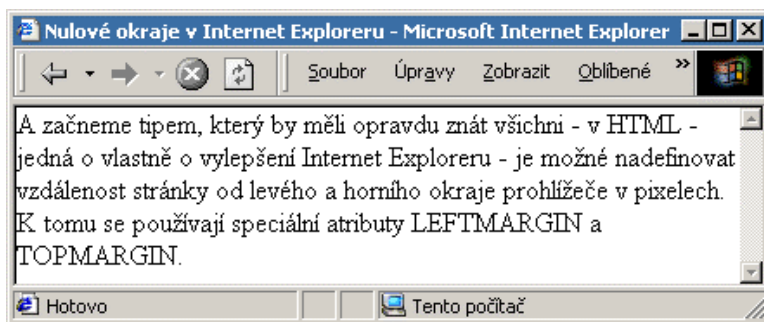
Nulové okraje v Internet Exploreru - Microsoft Internet Explorer

Soubor Úpravy Zobrazit Oblíbené »

A začneme tipem, který by měli opravdu znát všichni - v HTML - jedná o vlastně o vylepšení Internet Exploreru - je možné nadefinovat vzdálenost stránky od levého a horního okraje prohlížeče v pixelech. K tomu se používají speciální atributy LEFTMARGIN a TOPMARGIN.

Hotovo

Tento počítač